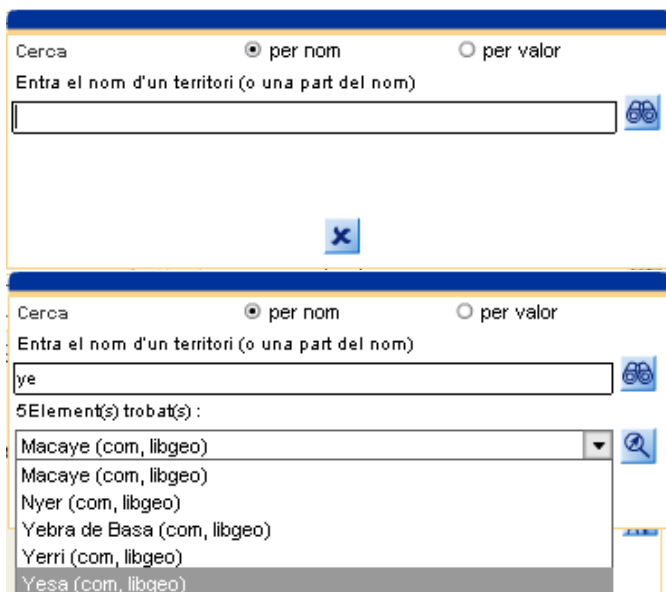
Cerca
per nom
per valor
Entra el nom d'un territori (o una part del nom)

Cerca
per nom
per valor
Entra el nom d'un territori (o una part del nom)
ye
5Element(s) trobat(s) :
Macaye (com, libgeo)
Macaye (com, libgeo)
Nyer (com, libgeo)
Yebra de Basa (com, libgeo)
Yerri (com, libgeo)
Yesa (com, libgeo)